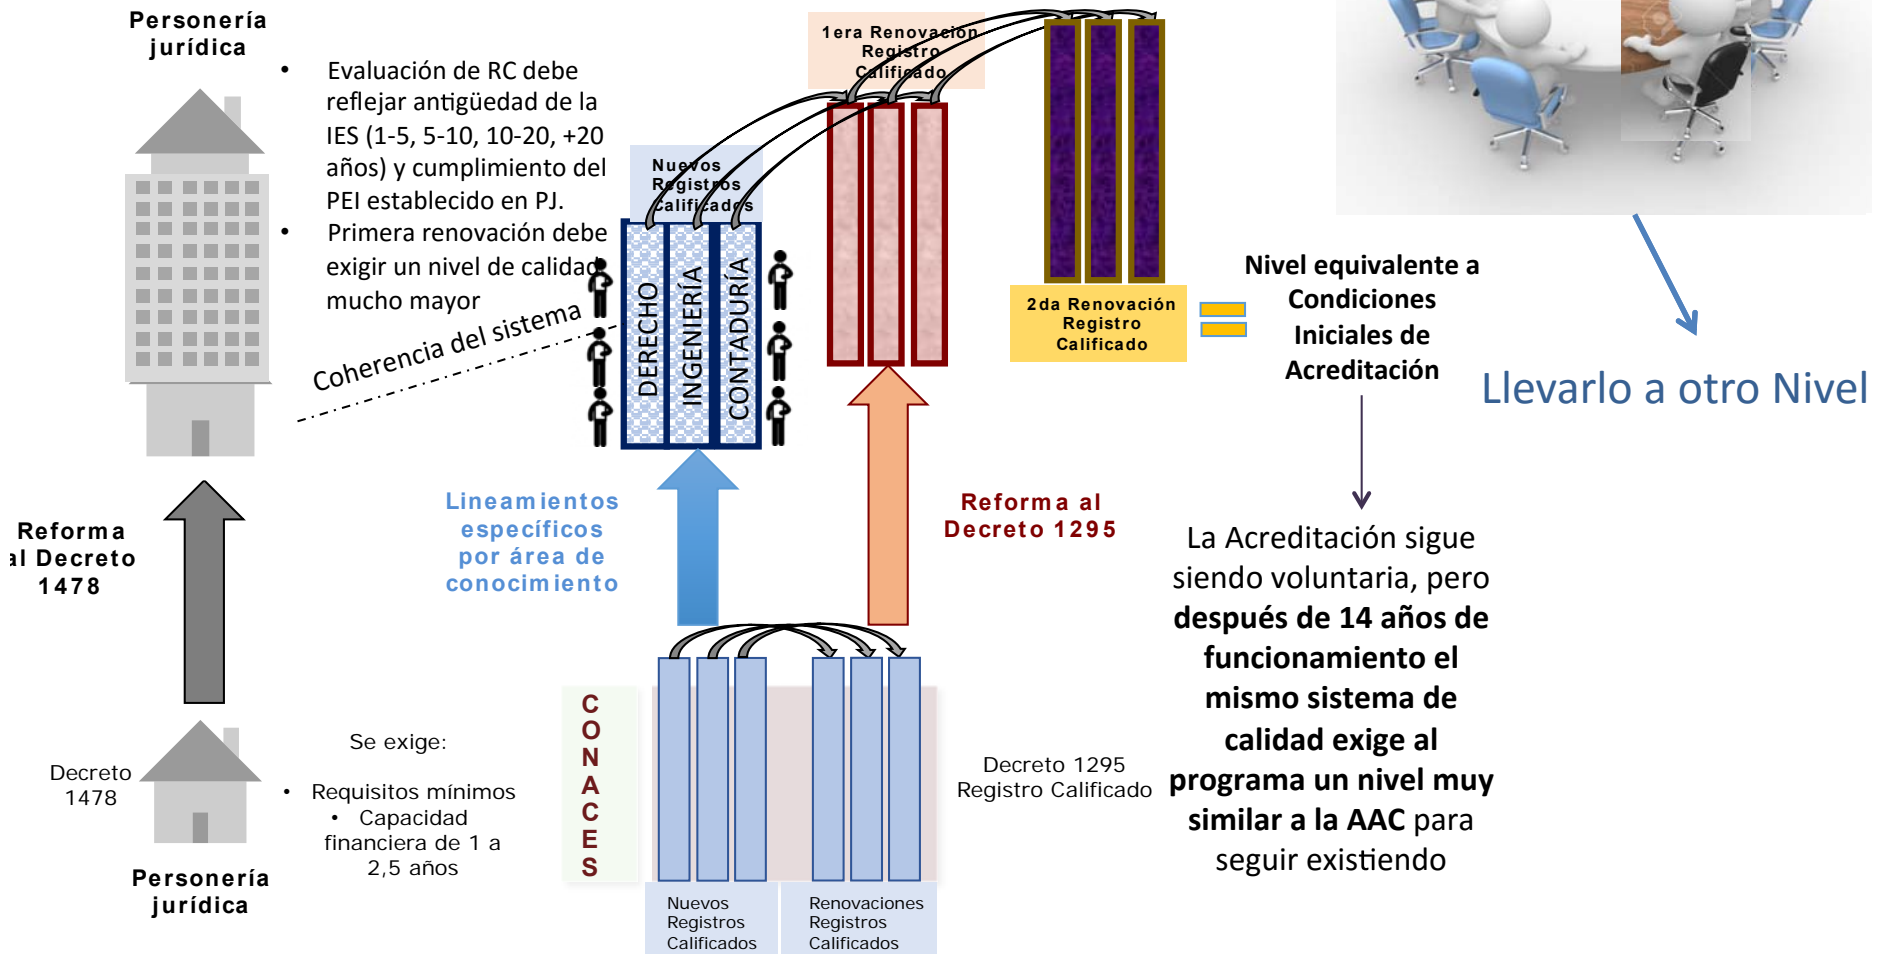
Personería jurídica

• Evaluación de RC debe reflejar antigüedad de la IES (1-5, 5-10, 10-20, +20 años) y cumplimiento del PEI establecido en PJ.
• Primera renovación debe exigir un nivel de calidad mucho mayor

Coherencia del sistema

Reforma al Decreto 1478

Decreto 1478

Personería jurídica

Se exige:
• Requisitos mínimos
• Capacidad financiera de 1 a 2,5 años

Nuevos Registros Calificados

DERECHO
INGENIERÍA
CONTADURÍA

Lineamientos específicos por área de conocimiento

C O N A C E S

Nuevos Registros Calificados

Renovaciones Registros Calificados

Decreto 1295 Registro Calificado

1era Renovación Registro Calificado

Reforma al Decreto 1295

2da Renovación Registro Calificado

Nivel equivalente a Condiciones Iniciales de Acreditación

Llevarlo a otro Nivel

La Acreditación sigue siendo voluntaria, pero **después de 14 años de funcionamiento el mismo sistema de calidad exige al programa un nivel muy similar a la AAC** para seguir existiendo